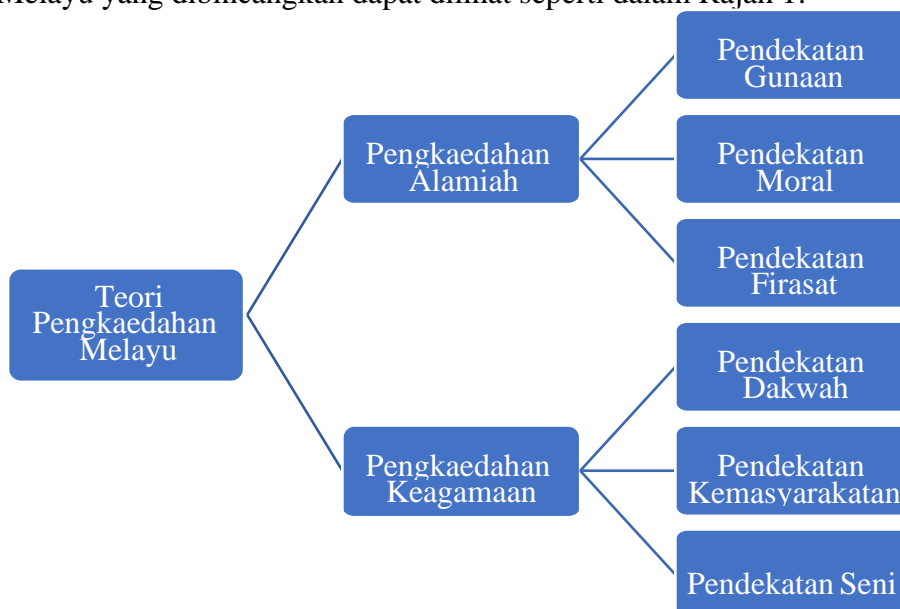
Melayu yang dibincangkan dapat dilihat seperti dalam Rajah 1.

Teori Pengkaedahan Melayu

Pengkaedahan Alamiah

Pendekatan Gunaan

Pendekatan Moral

Pendekatan Firasat

Pengkaedahan Keagamaan

Pendekatan Dakwah

Pendekatan Kemasyarakatan

Pendekatan Seni